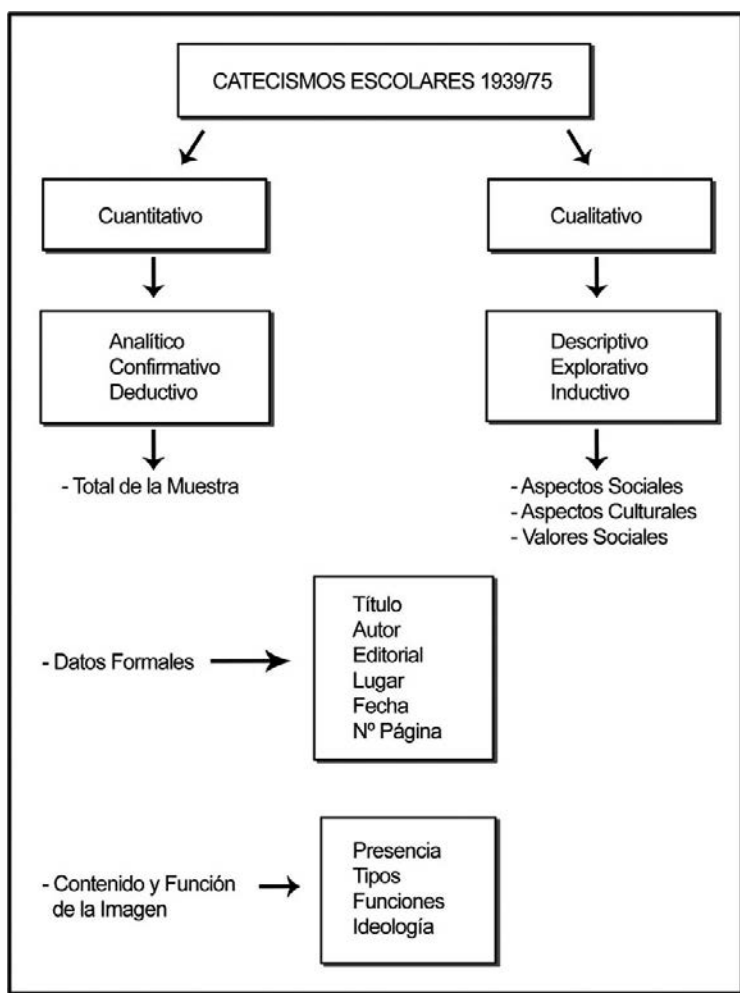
CATECISMOS ESCOLARES 1939/75

Cuantitativo

Analítico
Confirmativo
Deductivo

- Total de la Muestra

Cualitativo

Descriptivo
Explorativo
Inductivo

- Aspectos Sociales
- Aspectos Culturales
- Valores Sociales

- Datos Formales

Título
Autor
Editorial
Lugar
Fecha
Nº Página

- Contenido y Función de la Imagen

Presencia
Tipos
Funciones
Ideología